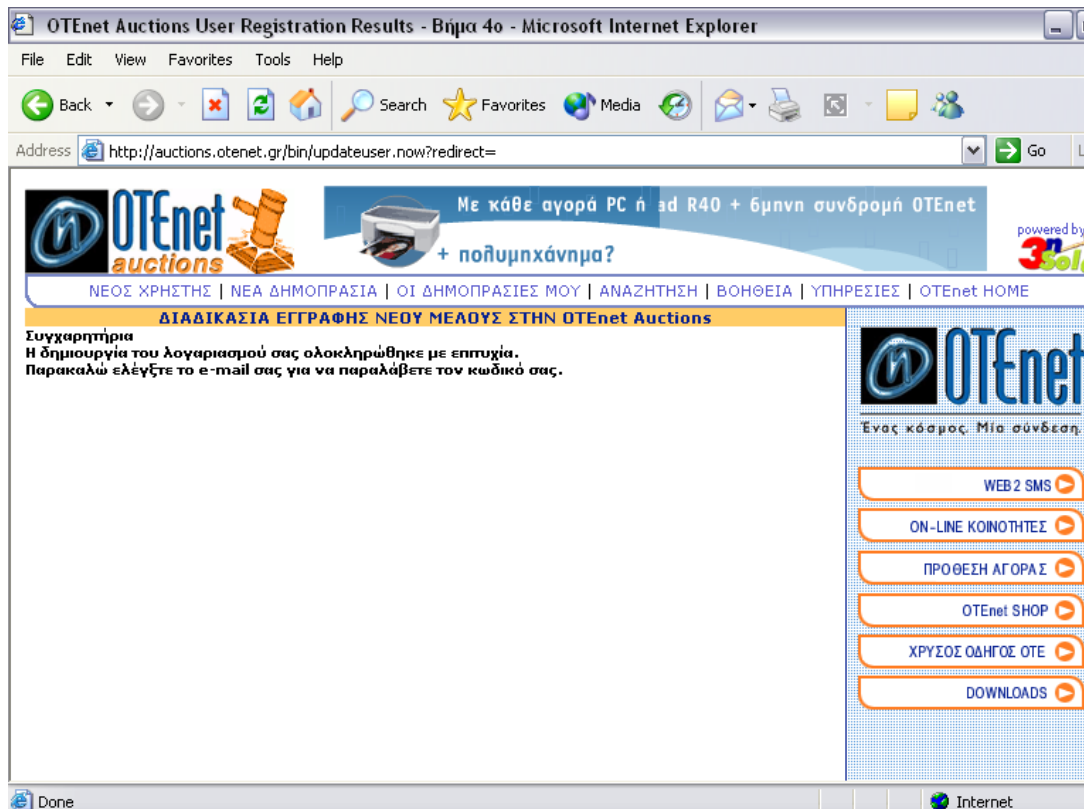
OTEnet Auctions User Registration Results - Βήμα 4ο - Microsoft Internet Explorer

File Edit View Favorites Tools Help

Back Search Favorites Media

Address http://auctions.otenet.gr/bin/updateuser.now?redirect= Go

OTEnet auctions

Με κάθε αγορά PC ή ad R40 + 6μηνη συνδρομή OTEnet + πολυμηχάνημα?

powered by 3n Sol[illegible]

ΝΕΟΣ ΧΡΗΣΤΗΣ | ΝΕΑ ΔΗΜΟΠΡΑΣΙΑ | ΟΙ ΔΗΜΟΠΡΑΣΙΕΣ ΜΟΥ | ΑΝΑΖΗΤΗΣΗ | ΒΟΗΘΕΙΑ | ΥΠΗΡΕΣΙΕΣ | OTEnet HOME

ΔΙΑΔΙΚΑΣΙΑ ΕΓΓΡΑΦΗΣ ΝΕΟΥ ΜΕΛΟΥΣ ΣΤΗΝ OTEnet Auctions

Συγχαρητήρια
Η δημιουργία του λογαριασμού σας ολοκληρώθηκε με επιτυχία.
Παρακαλώ ελέγξτε το e-mail σας για να παραλάβετε τον κωδικό σας.

OTEnet
Ένας κόσμος. Μία σύνδεση.

WEB 2 SMS
ON-LINE ΚΟΙΝΟΤΗΤΕΣ
ΠΡΟΘΕΣΗ ΑΓΟΡΑΣ
OTEnet SHOP
ΧΡΥΣΟΣ ΟΔΗΓΟΣ ΟΤΕ
DOWNLOADS

Done
Internet